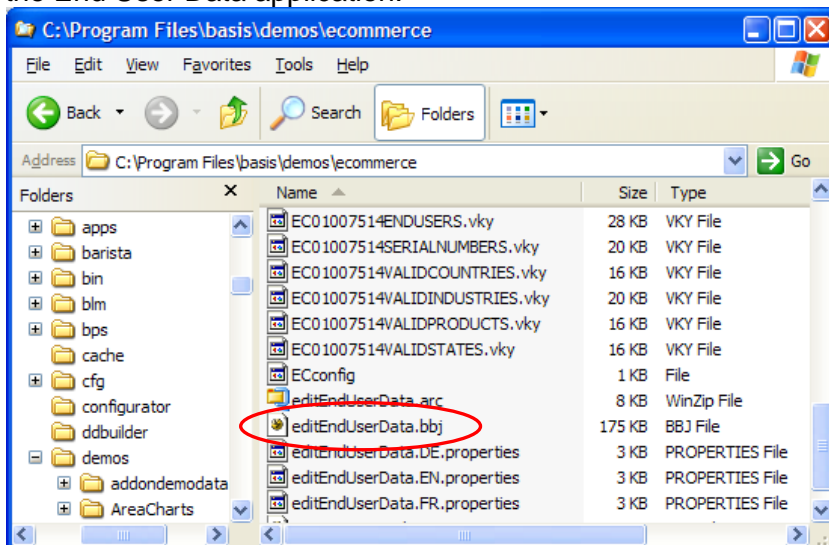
C:\Program Files\basis\demos\ecommerce

File Edit View Favorites Tools Help

Back Search Folders

Address C:\Program Files\basis\demos\ecommerce Go

Folders

apps
barista
bin
blm
bps
cache
cfg
configurator
ddbuilder
demos
addondemodata
AreaCharts

| Name | Size | Type |
|---|---|---|
| EC01007514ENDUSERS.vky | 28 KB | VKY File |
| EC01007514SERIALNUMBERS.vky | 20 KB | VKY File |
| EC01007514VALIDCOUNTRIES.vky | 16 KB | VKY File |
| EC01007514VALIDINDUSTRIES.vky | 20 KB | VKY File |
| EC01007514VALIDPRODUCTS.vky | 16 KB | VKY File |
| EC01007514VALIDSTATES.vky | 16 KB | VKY File |
| ECconfig | 1 KB | File |
| editEndUserData.arc | 8 KB | WinZip File |
| editEndUserData.bbj | 175 KB | BBJ File |
| editEndUserData.DE.properties | 3 KB | PROPERTIES File |
| editEndUserData.EN.properties | 3 KB | PROPERTIES File |
| editEndUserData.FR.properties | 3 KB | PROPERTIES File |